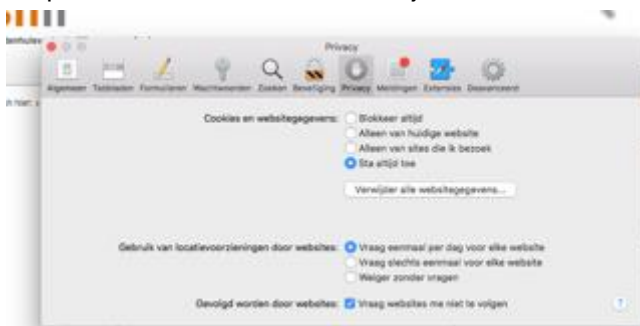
Privacy

Algemeen Tabbladen Formulieren Wachtwoorden Zoeken Beveiliging Privacy Meldingen Extensies Geavanceerd

Cookies en websitegegevens: Blokkeer altijd
Alleen van huidige website
Alleen van sites die ik bezoek
Sta altijd toe

Verwijder alle websitegegevens...

Gebruik van locatievoorzieningen door websites: Vraag eenmaal per dag voor elke website
Vraag slechts eenmaal voor elke website
Weiger zonder vragen

Gevolgd worden door websites: Vraag websites me niet te volgen

?